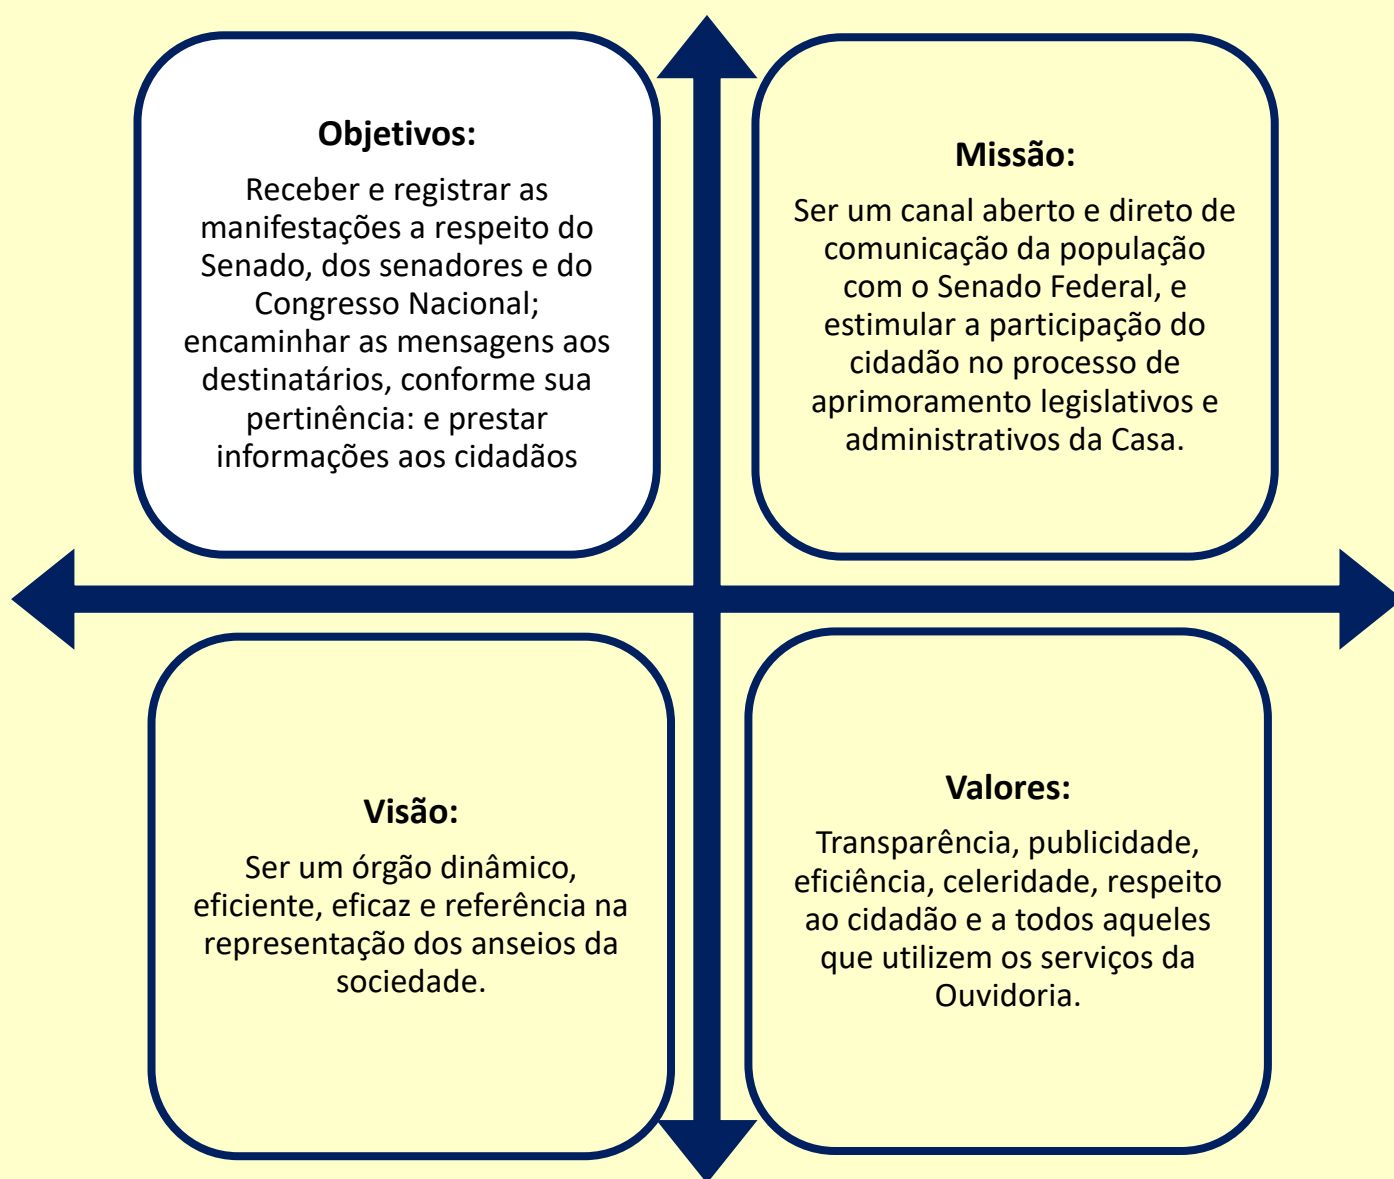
**Objetivos:**

Receber e registrar as manifestações a respeito do Senado, dos senadores e do Congresso Nacional; encaminhar as mensagens aos destinatários, conforme sua pertinência: e prestar informações aos cidadãos

**Missão:**

Ser um canal aberto e direto de comunicação da população com o Senado Federal, e estimular a participação do cidadão no processo de aprimoramento legislativos e administrativos da Casa.

**Visão:**

Ser um órgão dinâmico, eficiente, eficaz e referência na representação dos anseios da sociedade.

**Valores:**

Transparência, publicidade, eficiência, celeridade, respeito ao cidadão e a todos aqueles que utilizem os serviços da Ouvidoria.